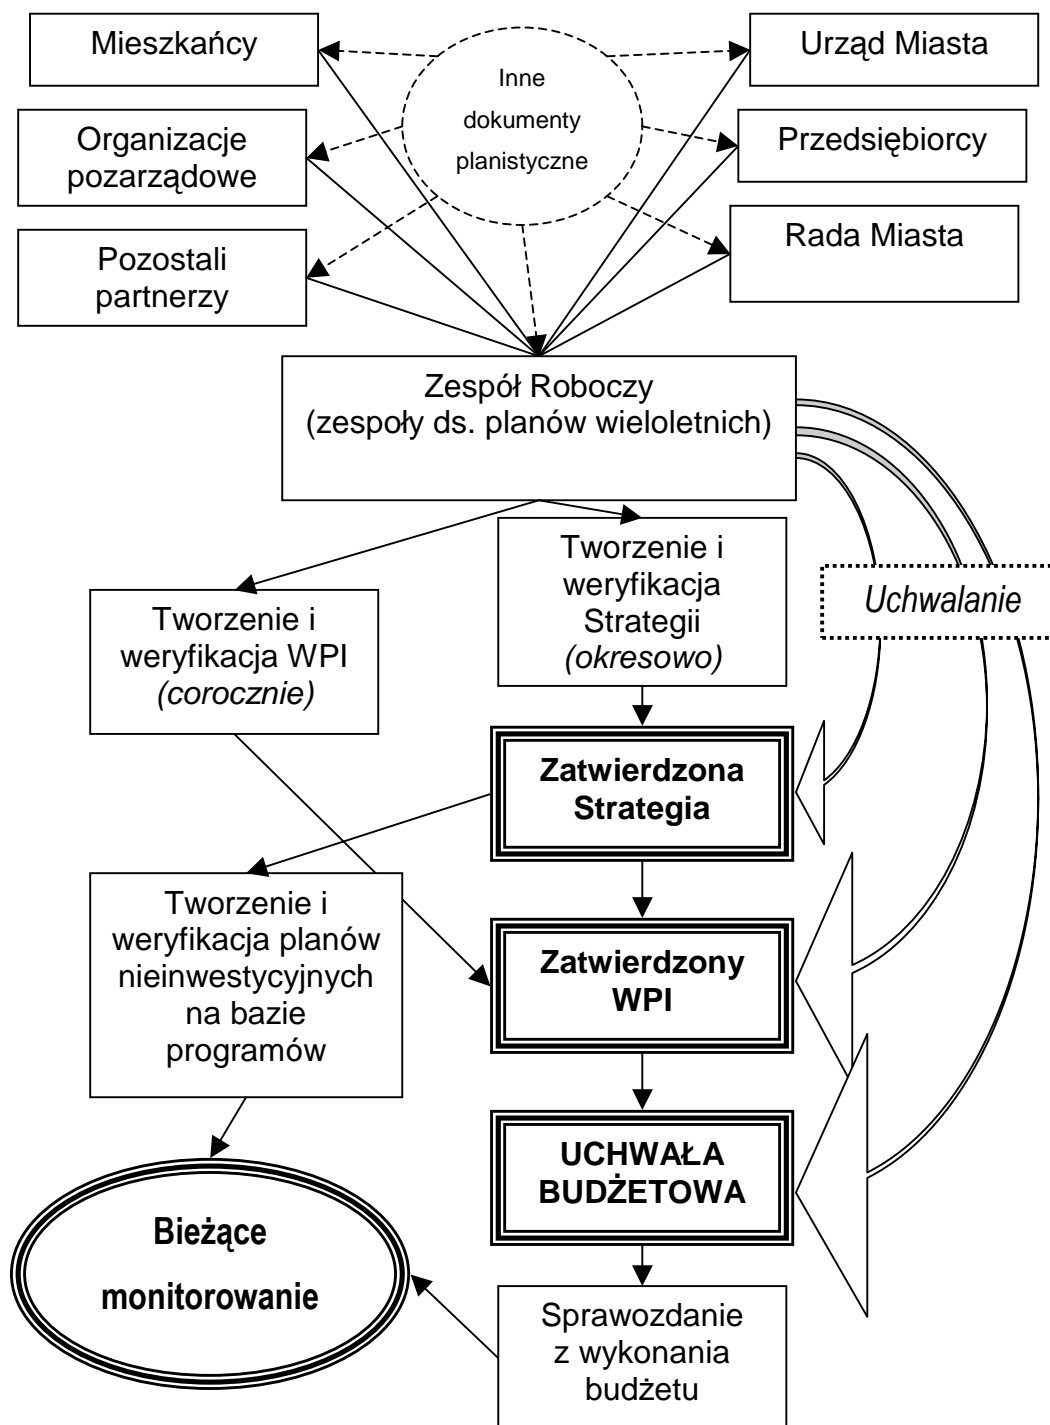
Mieszkańcy

Inne dokumenty planistyczne

Urząd Miasta

Organizacje pozarządowe

Przedsiębiorcy

Pozostali partnerzy

Rada Miasta

Zespół Roboczy (zespoły ds. planów wieloletnich)

Tworzenie i weryfikacja Strategii *(okresowo)*

*Uchwalanie*

Tworzenie i weryfikacja WPI *(corocznie)*

**Zatwierdzona Strategia**

Tworzenie i weryfikacja planów nieinwestycyjnych na bazie programów

**Zatwierdzony WPI**

**UCHWAŁA BUDŻETOWA**

**Bieżące monitorowanie**

Sprawozdanie z wykonania budżetu